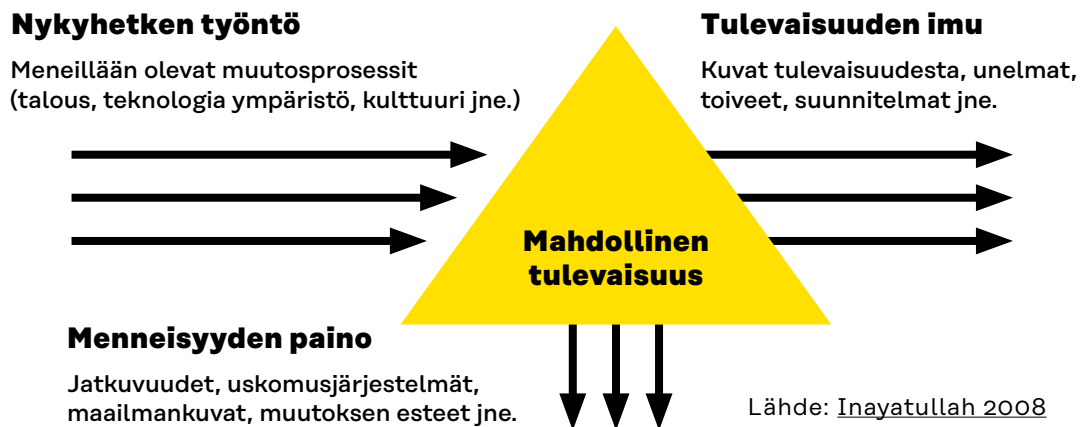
Nykyhetken työntö

Meneillään olevat muutosprosessit (talous, teknologia ympäristö, kulttuuri jne.)

Tulevaisuuden imu

Kuvat tulevaisuudesta, unelmat, toiveet, suunnitelmat jne.

Mahdollinen tulevaisuus

Menneisyyden paino

Jatkuvuudet, uskomusjärjestelmät, maailmankuvat, muutoksen esteet jne.

Lähde: Inayatullah 2008